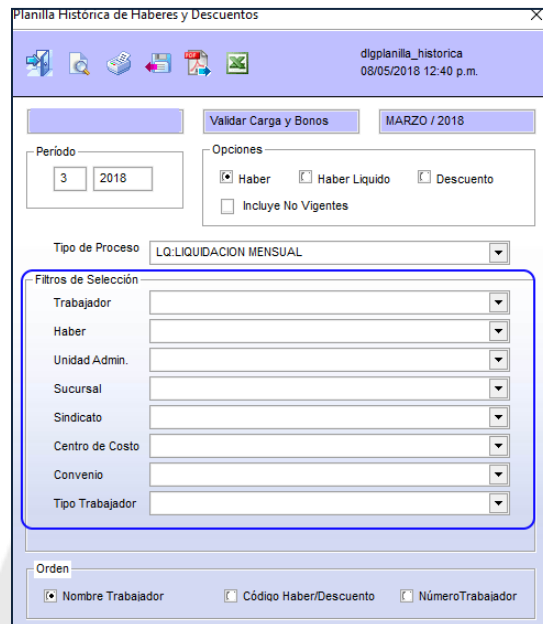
Planilla Histórica de Haberes y Descuentos

dlgplanilla_historica
08/05/2018 12:40 p.m.

Validar Carga y Bonos
MARZO / 2018

Período
3
2018

Opciones
Haber
Haber Liquido
Descuento
Incluye No Vigentes

Tipo de Proceso
LQ:LIQUIDACION MENSUAL

Filtros de Selección
Trabajador
Haber
Unidad Admin.
Sucursal
Sindicato
Centro de Costo
Convenio
Tipo Trabajador

Orden
Nombre Trabajador
Código Haber/Descuento
NúmeroTrabajador